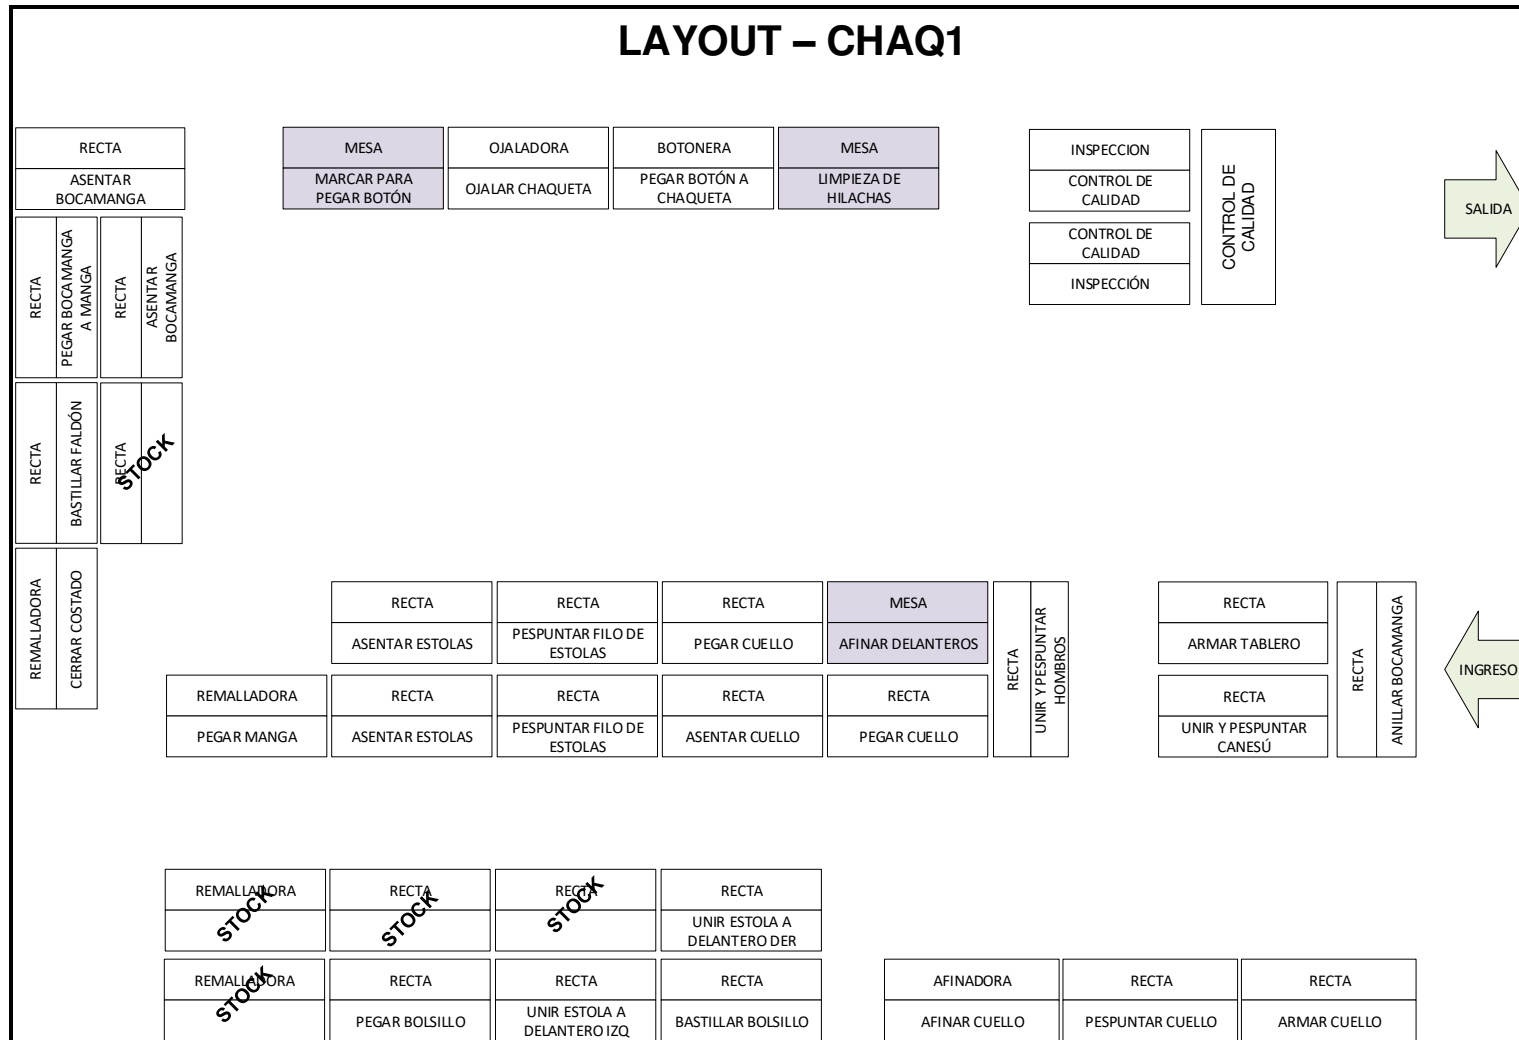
LAYOUT – CHAQ1

RECTA
ASENTAR BOCAMANGA

MESA
MARCAR PARA PEGAR BOTÓN

OJALADORA
OJALAR CHAQUETA

BOTONERA
PEGAR BOTÓN A CHAQUETA

MESA
LIMPIEZA DE HILACHAS

INSPECCION
CONTROL DE CALIDAD

CONTROL DE CALIDAD
INSPECCIÓN

CONTROL DE CALIDAD

SALIDA

RECTA
PEGAR BOCAMANGA A MANGA

RECTA
ASENTAR BOCAMANGA

RECTA
BASTILLAR FALDÓN

RECTA
STOCK

REMALLADORA
CERRAR COSTADO

RECTA
ASENTAR ESTOLAS

RECTA
PESPUNTAR FILO DE ESTOLAS

RECTA
PEGAR CUELLO

MESA
AFINAR DELANTEROS

RECTA
UNIR Y PESPUNTAR HOMBROS

RECTA
ARMAR TABLERO

RECTA
ANILLAR BOCAMANGA

INGRESO

REMALLADORA
PEGAR MANGA

RECTA
ASENTAR ESTOLAS

RECTA
PESPUNTAR FILO DE ESTOLAS

RECTA
ASENTAR CUELLO

RECTA
PEGAR CUELLO

RECTA
UNIR Y PESPUNTAR CANESÚ

REMALLADORA
STOCK

RECTA
STOCK

RECTA
STOCK

RECTA
UNIR ESTOLA A DELANTERO DER

REMALLADORA
STOCK

RECTA
PEGAR BOLSILLO

RECTA
UNIR ESTOLA A DELANTERO IZQ

RECTA
BASTILLAR BOLSILLO

AFINADORA
AFINAR CUELLO

RECTA
PESPUNTAR CUELLO

RECTA
ARMAR CUELLO